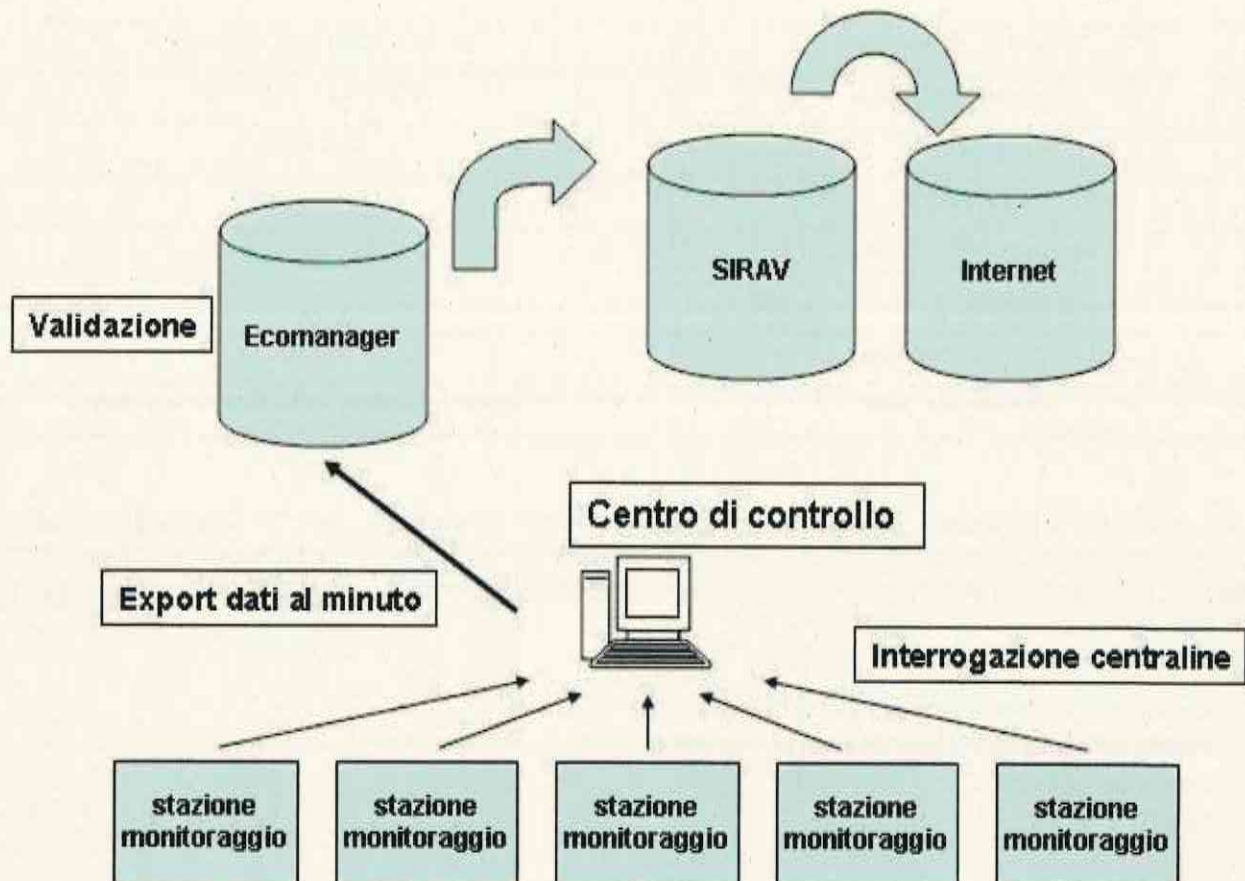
SIRAV

Internet

Validazione

Ecomanager

Centro di controllo

Export dati al minuto

Interrogazione centraline

stazione monitoraggio

stazione monitoraggio

stazione monitoraggio

stazione monitoraggio

stazione monitoraggio